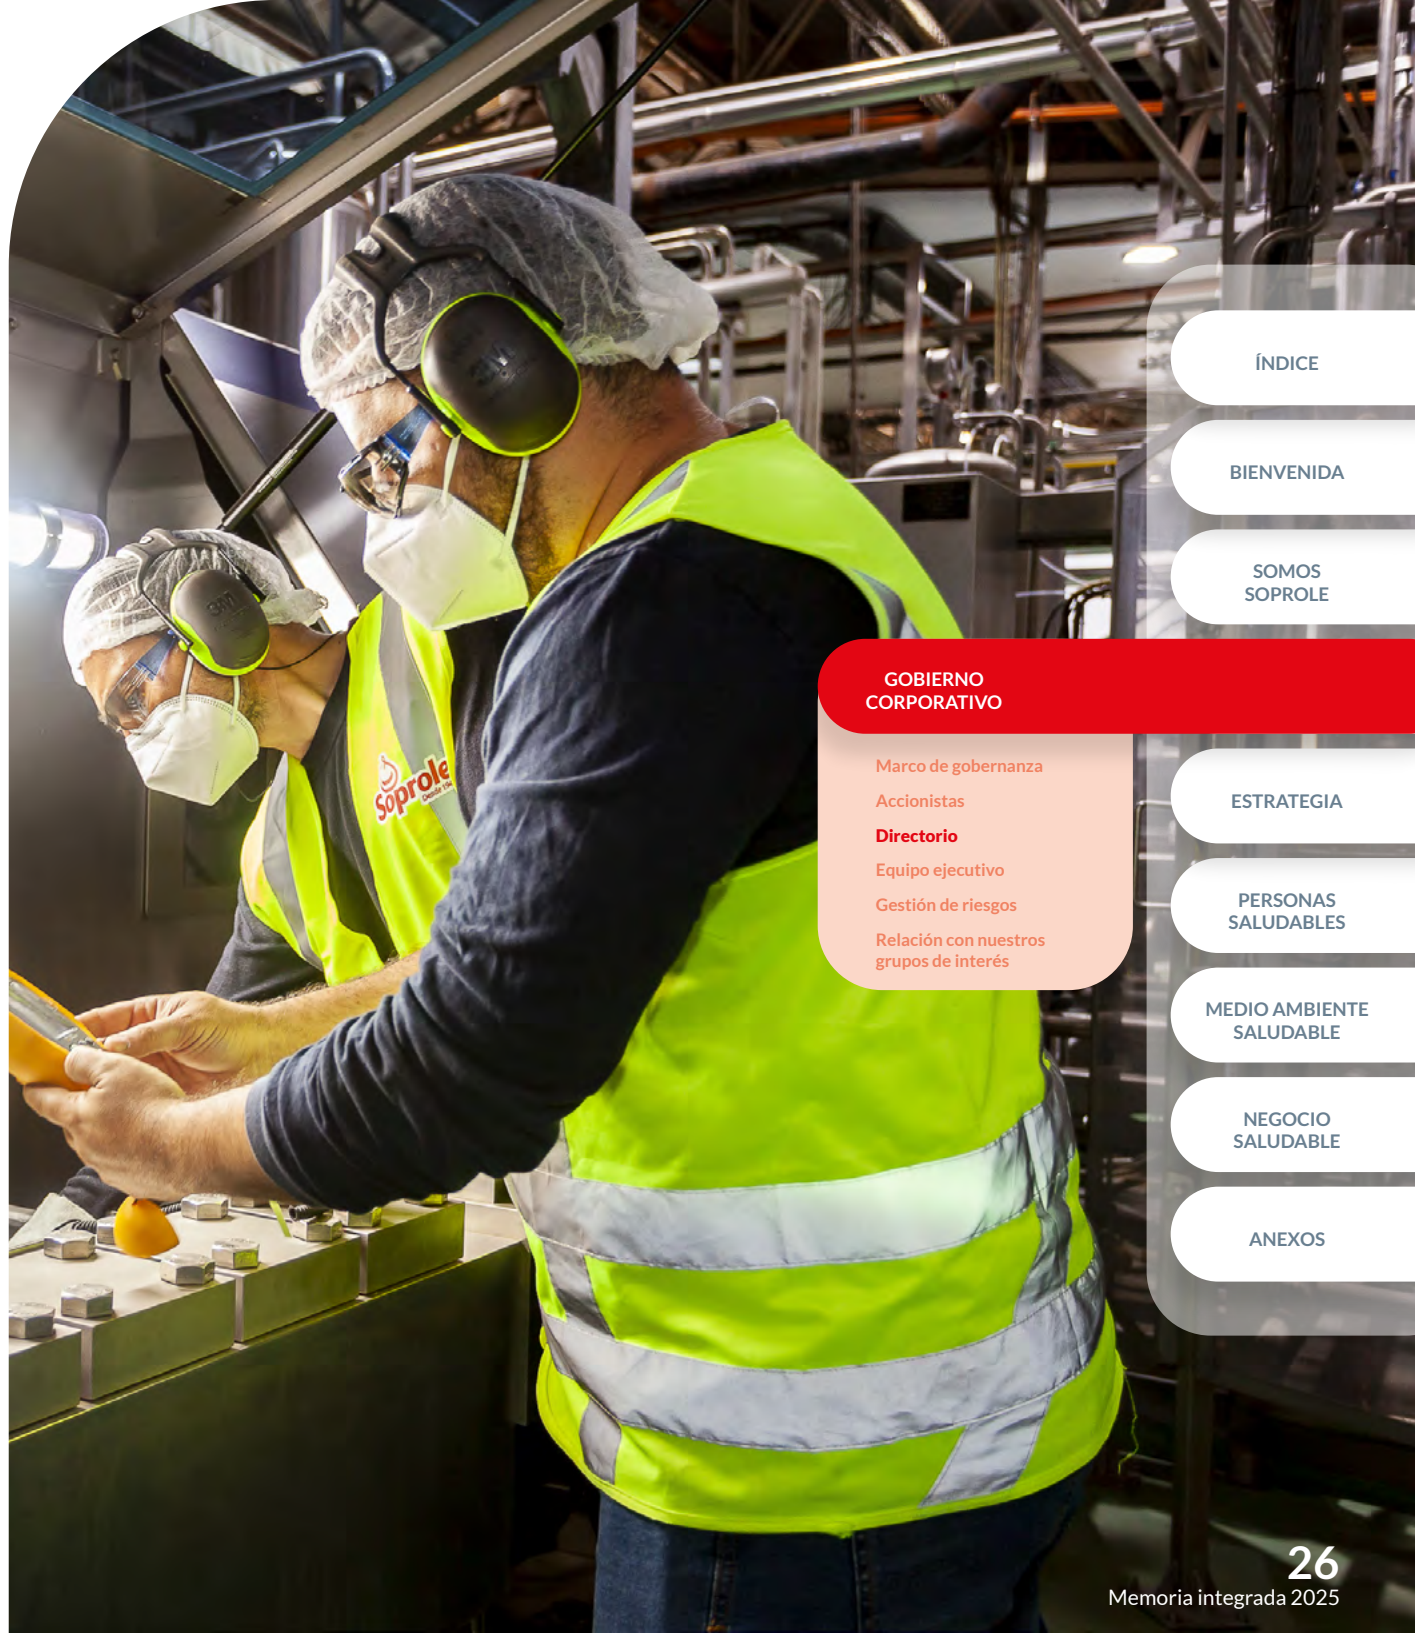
ÍNDICE

BIENVENIDA

SOMOS SOPROLE

GOBIERNO CORPORATIVO

Marco de gobernanza

Accionistas

Directorio

Equipo ejecutivo

Gestión de riesgos

Relación con nuestros grupos de interés

ESTRATEGIA

PERSONAS SALUDABLES

MEDIO AMBIENTE SALUDABLE

NEGOCIO SALUDABLE

ANEXOS

Soprole

26
Memoria integrada 2025